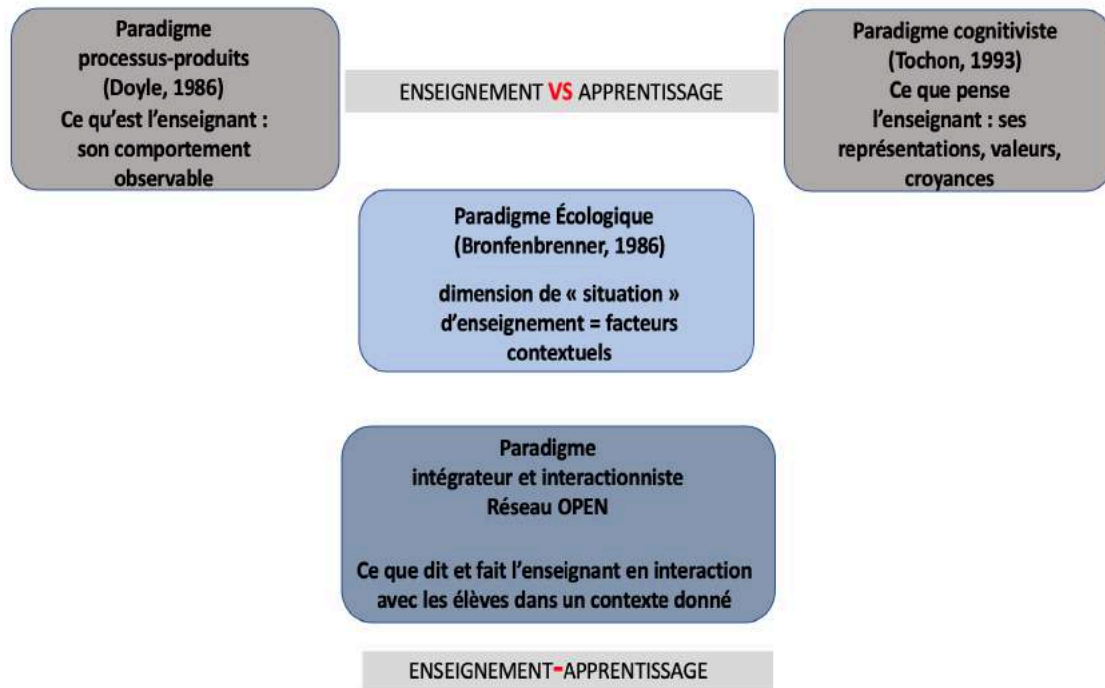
Paradigme processus-produits (Doyle, 1986) Ce qu'est l'enseignant : son comportement observable

ENSEIGNEMENT VS APPRENTISSAGE

Paradigme cognitiviste (Tochon, 1993) Ce que pense l'enseignant : ses représentations, valeurs, croyances

Paradigme Écologique (Bronfenbrenner, 1986)

dimension de « situation » d'enseignement = facteurs contextuels

Paradigme intégrateur et interactionniste Réseau OPEN

Ce que dit et fait l'enseignant en interaction avec les élèves dans un contexte donné

ENSEIGNEMENT-APPRENTISSAGE